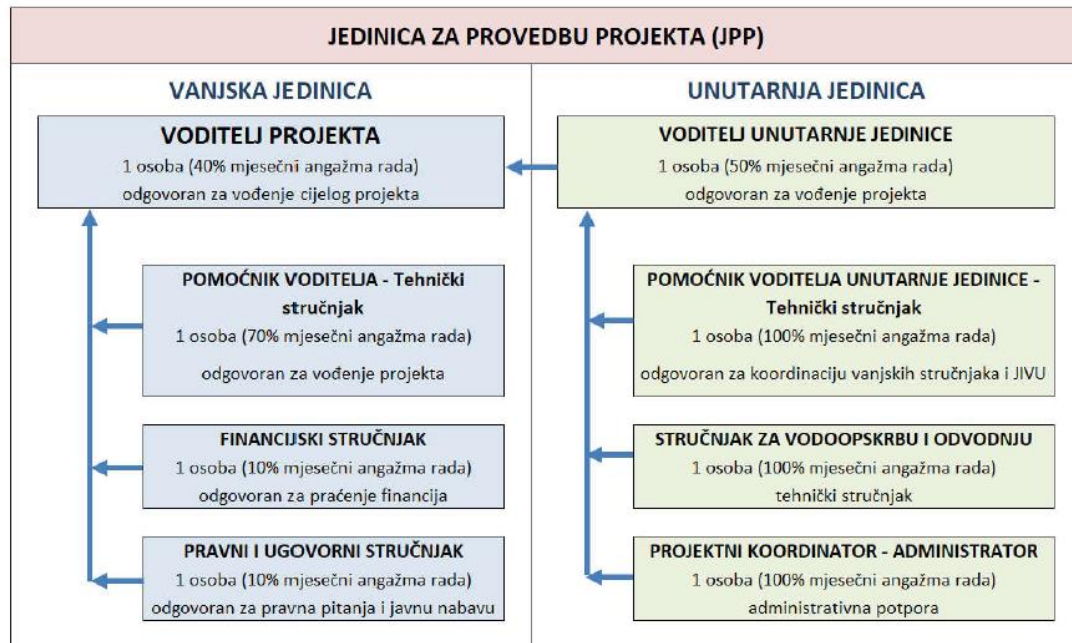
JEDINICA ZA PROVEDBU PROJEKTA (JPP)

VANJSKA JEDINICA

VODITELJ PROJEKTA
1 osoba (40% mjesečni angažma rada)
odgovoran za vođenje cijelog projekta

POMOĆNIK VODITELJA - Tehnički stručnjak
1 osoba (70% mjesečni angažma rada)
odgovoran za vođenje projekta

FINANCIJSKI STRUČNJAK
1 osoba (10% mjesečni angažma rada)
odgovoran za praćenje financija

PRAVNI I UGOVORNI STRUČNJAK
1 osoba (10% mjesečni angažma rada)
odgovoran za pravna pitanja i javnu nabavu

UNUTARNJA JEDINICA

VODITELJ UNUTARNJE JEDINICE
1 osoba (50% mjesečni angažma rada)
odgovoran za vođenje projekta

POMOĆNIK VODITELJA UNUTARNJE JEDINICE - Tehnički stručnjak
1 osoba (100% mjesečni angažma rada)
odgovoran za koordinaciju vanjskih stručnjaka i JIVU

STRUČNJAK ZA VODOOPSKRBU I ODVODNJU
1 osoba (100% mjesečni angažma rada)
tehnički stručnjak

PROJEKTNI KOORDINATOR - ADMINISTRATOR
1 osoba (100% mjesečni angažma rada)
administrativna potpora